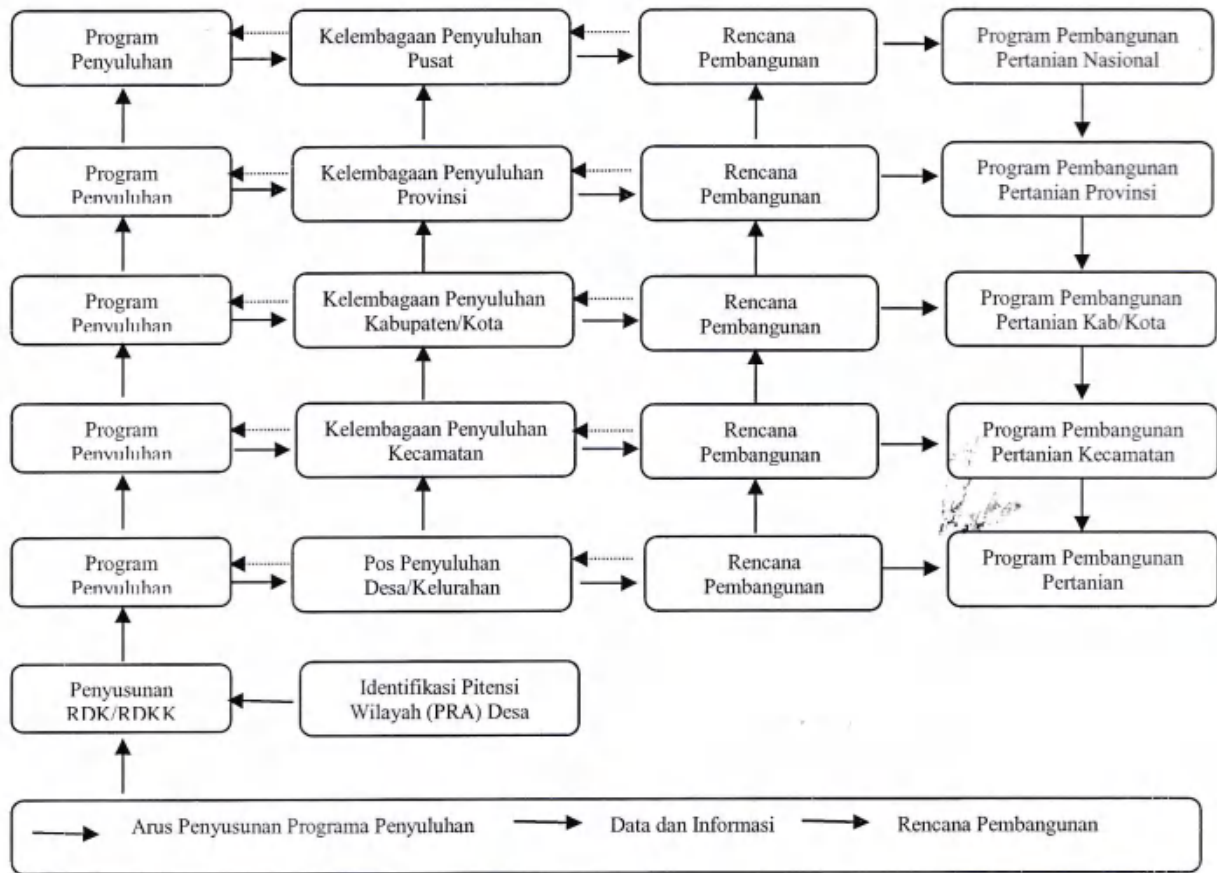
Program Penyuluhan

Kelembagaan Penyuluhan Pusat

Rencana Pembangunan

Program Pembangunan Pertanian Nasional

Program Penyuluhan

Kelembagaan Penyuluhan Provinsi

Rencana Pembangunan

Program Pembangunan Pertanian Provinsi

Program Penyuluhan

Kelembagaan Penyuluhan Kabupaten/Kota

Rencana Pembangunan

Program Pembangunan Pertanian Kab/Kota

Program Penyuluhan

Kelembagaan Penyuluhan Kecamatan

Rencana Pembangunan

Program Pembangunan Pertanian Kecamatan

Program Penyuluhan

Pos Penyuluhan Desa/Kelurahan

Rencana Pembangunan

Program Pembangunan Pertanian

Penyusunan RDK/RDKK

Identifikasi Pitensi Wilayah (PRA) Desa

Arus Penyusunan Programa Penyuluhan Data dan Informasi Rencana Pembangunan